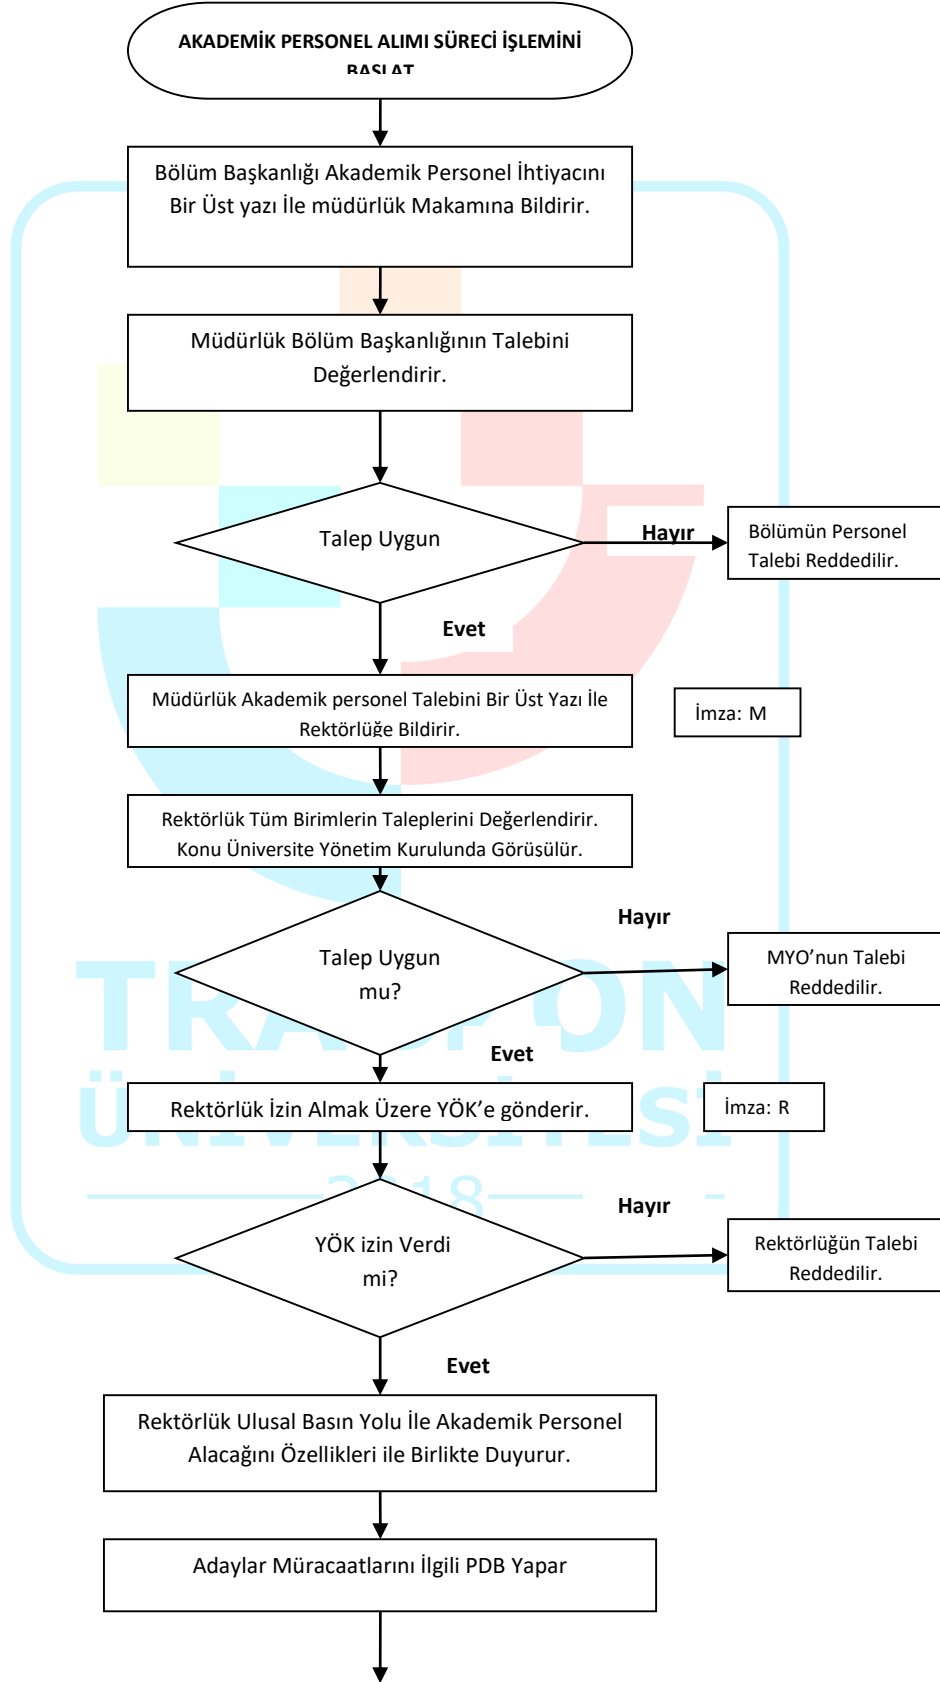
AKADEMİK PERSONEL ALIMI SÜRECİ İŞLEMİNİ BAŞLAT

Bölüm Başkanlığı Akademik Personel İhtiyacını Bir Üst yazı İle müdürlük Makamına Bildirir.

Müdürlük Bölüm Başkanlığının Talebini Değerlendirir.

Talep Uygun

Hayır

Bölümün Personel Talebi Reddedilir.

Evet

Müdürlük Akademik personel Talebini Bir Üst Yazı İle Rektörlüğe Bildirir.

İmza: M

Rektörlük Tüm Birimlerin Taleplerini Değerlendirir. Konu Üniversite Yönetim Kurulunda Görüşülür.

Hayır

Talep Uygun mu?

MYO'nun Talebi Reddedilir.

Evet

Rektörlük İzin Almak Üzere YÖK'e gönderir.

İmza: R

TRABZON ÜNİVERSİTESİ 2018

Hayır

YÖK izin Verdi mi?

Rektörlüğün Talebi Reddedilir.

Evet

Rektörlük Ulusal Basın Yolu İle Akademik Personel Alacağını Özellikleri ile Birlikte Duyurur.

Adaylar Müracaatlarını İlgili PDB Yapar